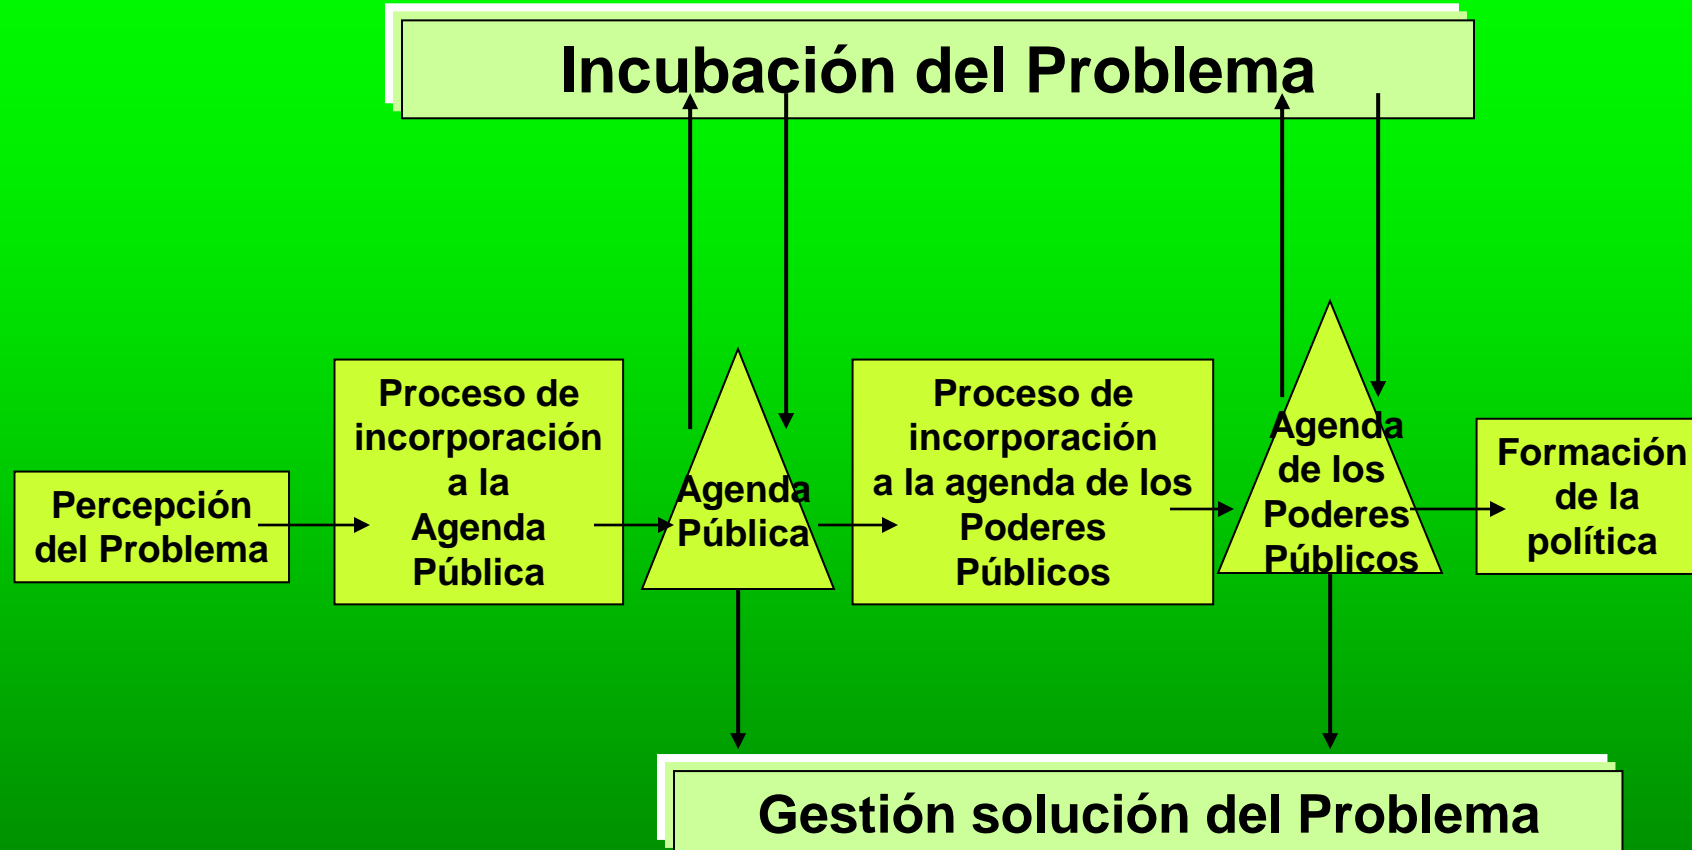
Incubación del Problema

Percepción del Problema

Proceso de incorporación a la Agenda Pública

Agenda Pública

Proceso de incorporación a la agenda de los Poderes Públicos

Agenda de los Poderes Públicos

Formación de la política

Gestión solución del Problema